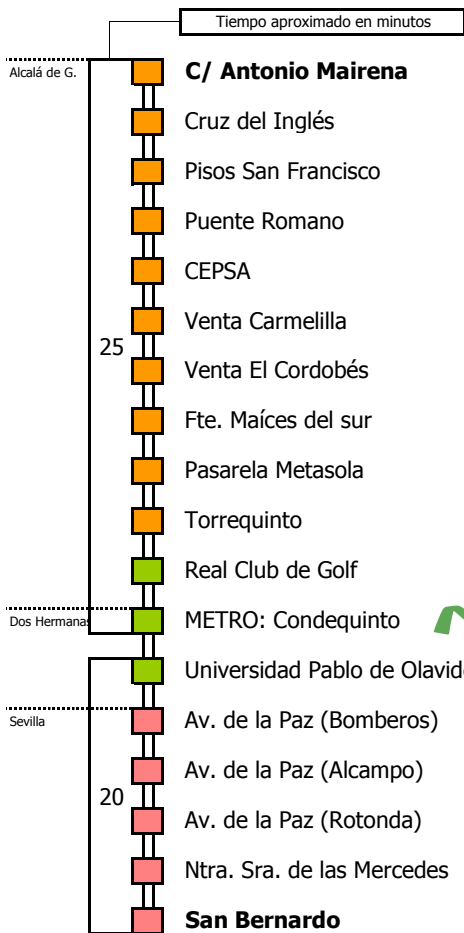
Tiempo aproximado en minutos

Alcalá de G.

**C/ Antonio Mairena**

Cruz del Inglés

Pisos San Francisco

Puente Romano

CEPSA

Venta Carmelilla

25

Venta El Cordobés

Fte. Maíces del sur

Pasarela Metasola

Torrequinto

Real Club de Golf

Dos Hermanas

METRO: Condequinto

Universidad Pablo de Olavide

Sevilla

Av. de la Paz (Bomberos)

Av. de la Paz (Alcampo)

20

Av. de la Paz (Rotonda)

Ntra. Sra. de las Mercedes

**San Bernardo**